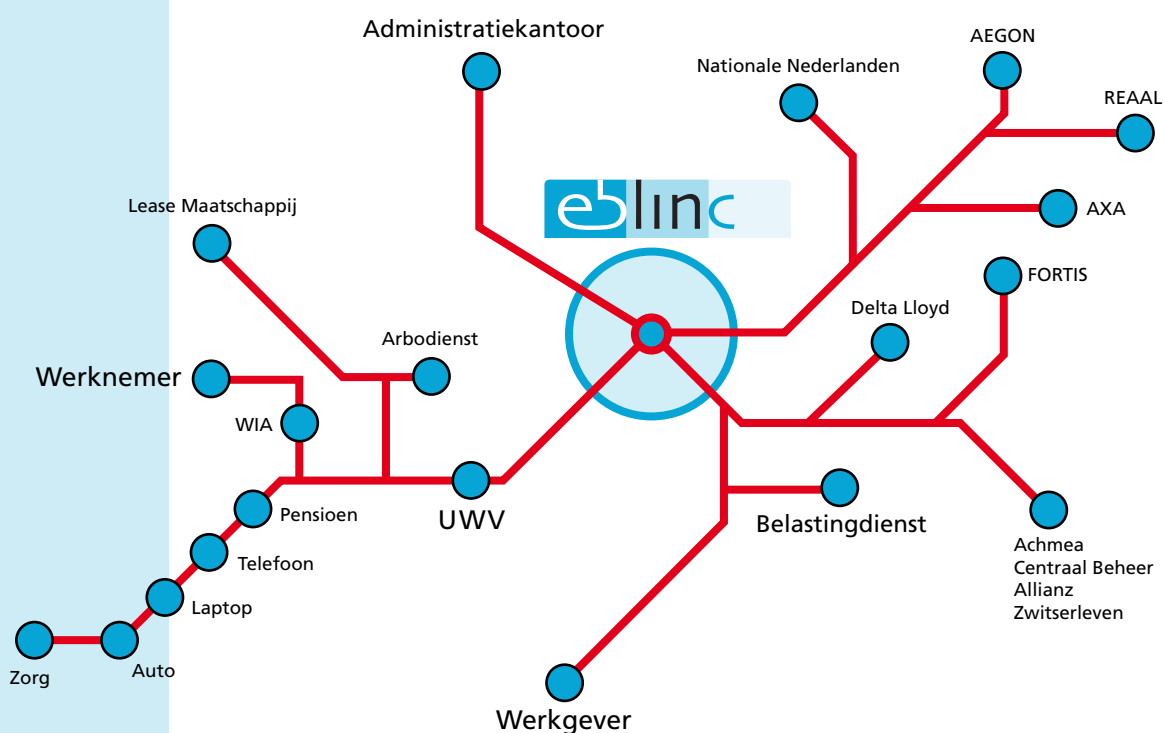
Administratiekantoor

Nationale Nederlanden

AEGON

REAAL

eblinc

AXA

Lease Maatschappij

FORTIS

Delta Lloyd

Arbodienst

Werknemer

WIA

Pensioen

UWV

Belastingdienst

Telefoon

Laptop

Achmea
Centraal Beheer
Allianz
Zwitserleven

Zorg

Auto

Werkgever